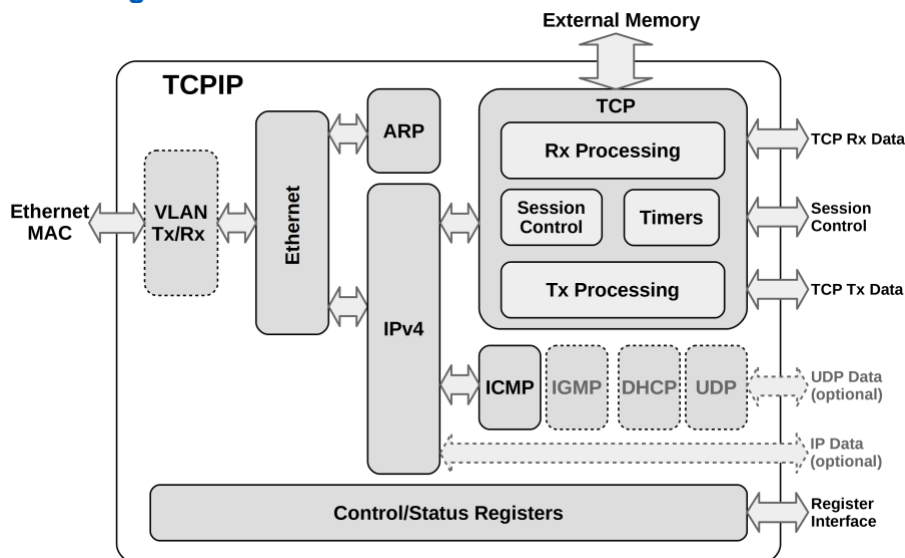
External Memory

TCPIP

Ethernet MAC

VLAN Tx/Rx

Ethernet

ARP

IPv4

TCP

Rx Processing

Session Control

Timers

Tx Processing

TCP Rx Data

Session Control

TCP Tx Data

ICMP

IGMP

DHCP

UDP

UDP Data (optional)

IP Data (optional)

Control/Status Registers

Register Interface